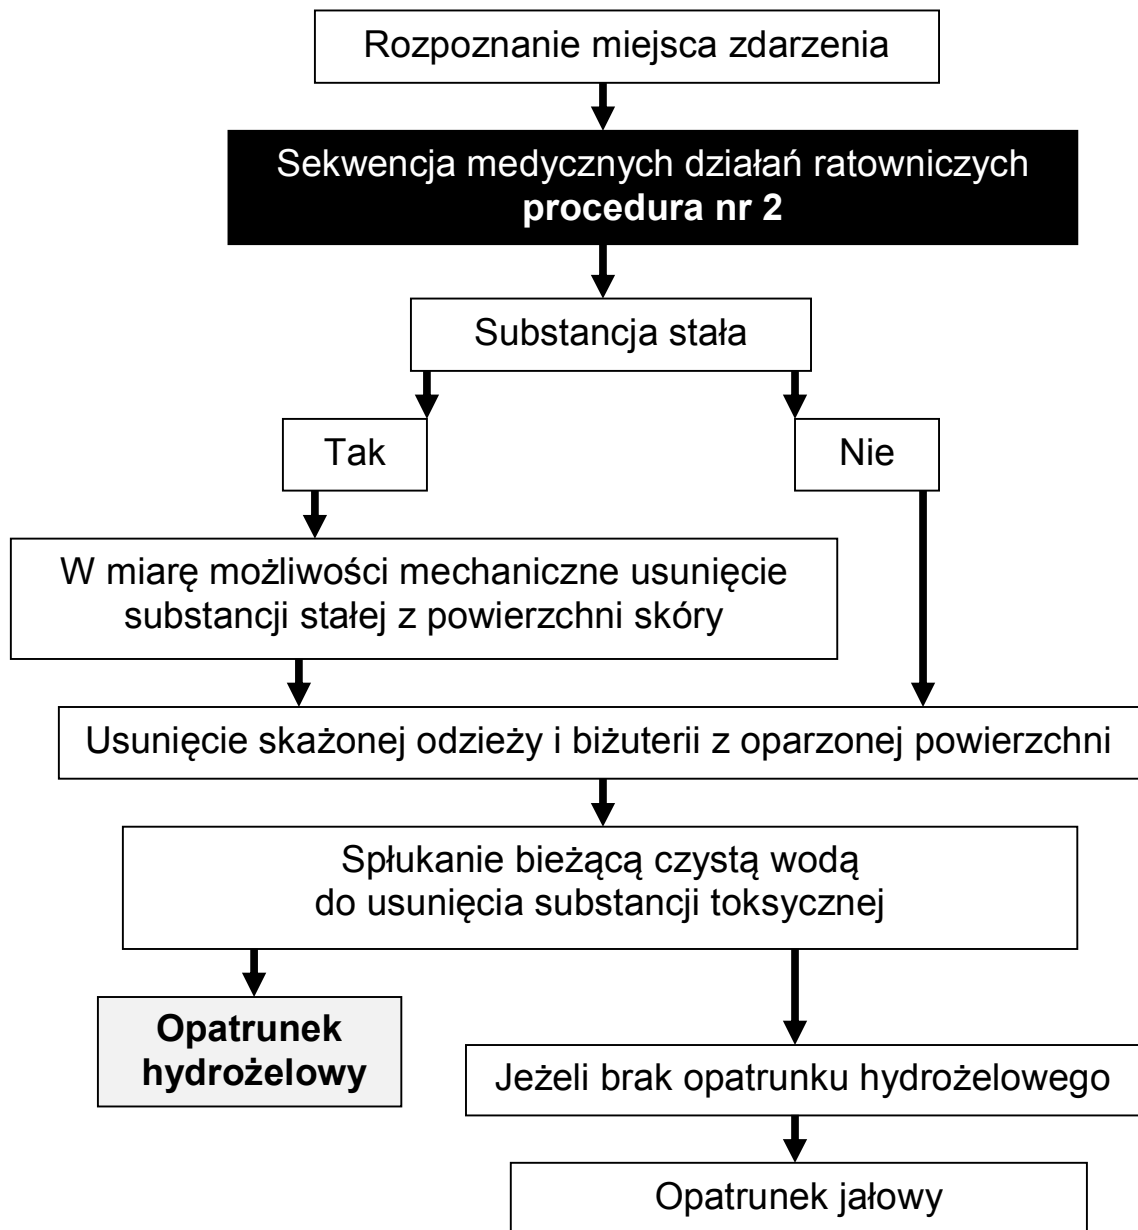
Rozpoznanie miejsca zdarzenia

Sekwencja medycznych działań ratowniczych
**procedura nr 2**

Substancja stała

Tak

Nie

W miarę możliwości mechaniczne usunięcie substancji stałej z powierzchni skóry

Usunięcie skażonej odzieży i biżuterii z oparzonej powierzchni

Spłukanie bieżącą czystą wodą do usunięcia substancji toksycznej

**Opatrunek hydrożelowy**

Jeżeli brak opatrunku hydrożelowego

Opatrunek jałowy